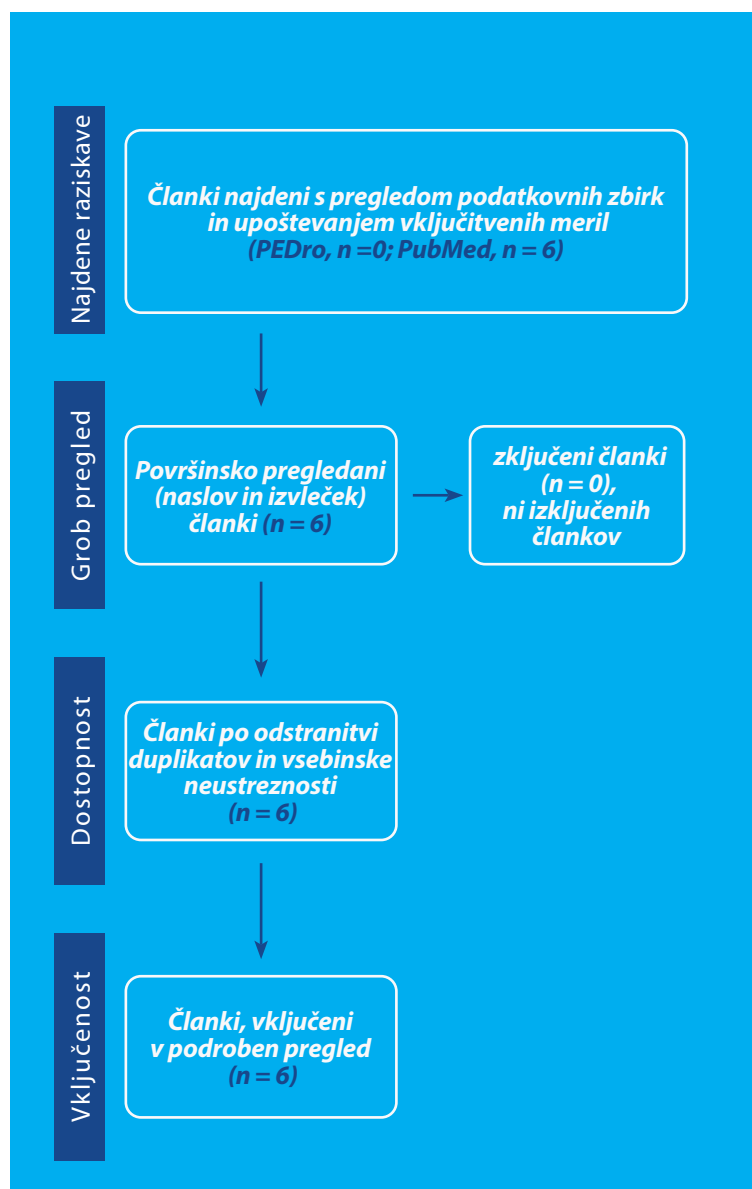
Najdene raziskave

Članki najdeni s pregledom podatkovnih zbirk in upoštevanjem vključitvenih meril (PEDro, n =0; PubMed, n = 6)

Grob pregled

Površinsko pregledani (naslov in izvleček) članki (n = 6)

zključeni članki (n = 0), ni izključenih člankov

Dostopnost

Članki po odstranitvi duplikatov in vsebinske neustreznosti (n = 6)

Vključenost

Članki, vključeni v podroben pregled (n = 6)